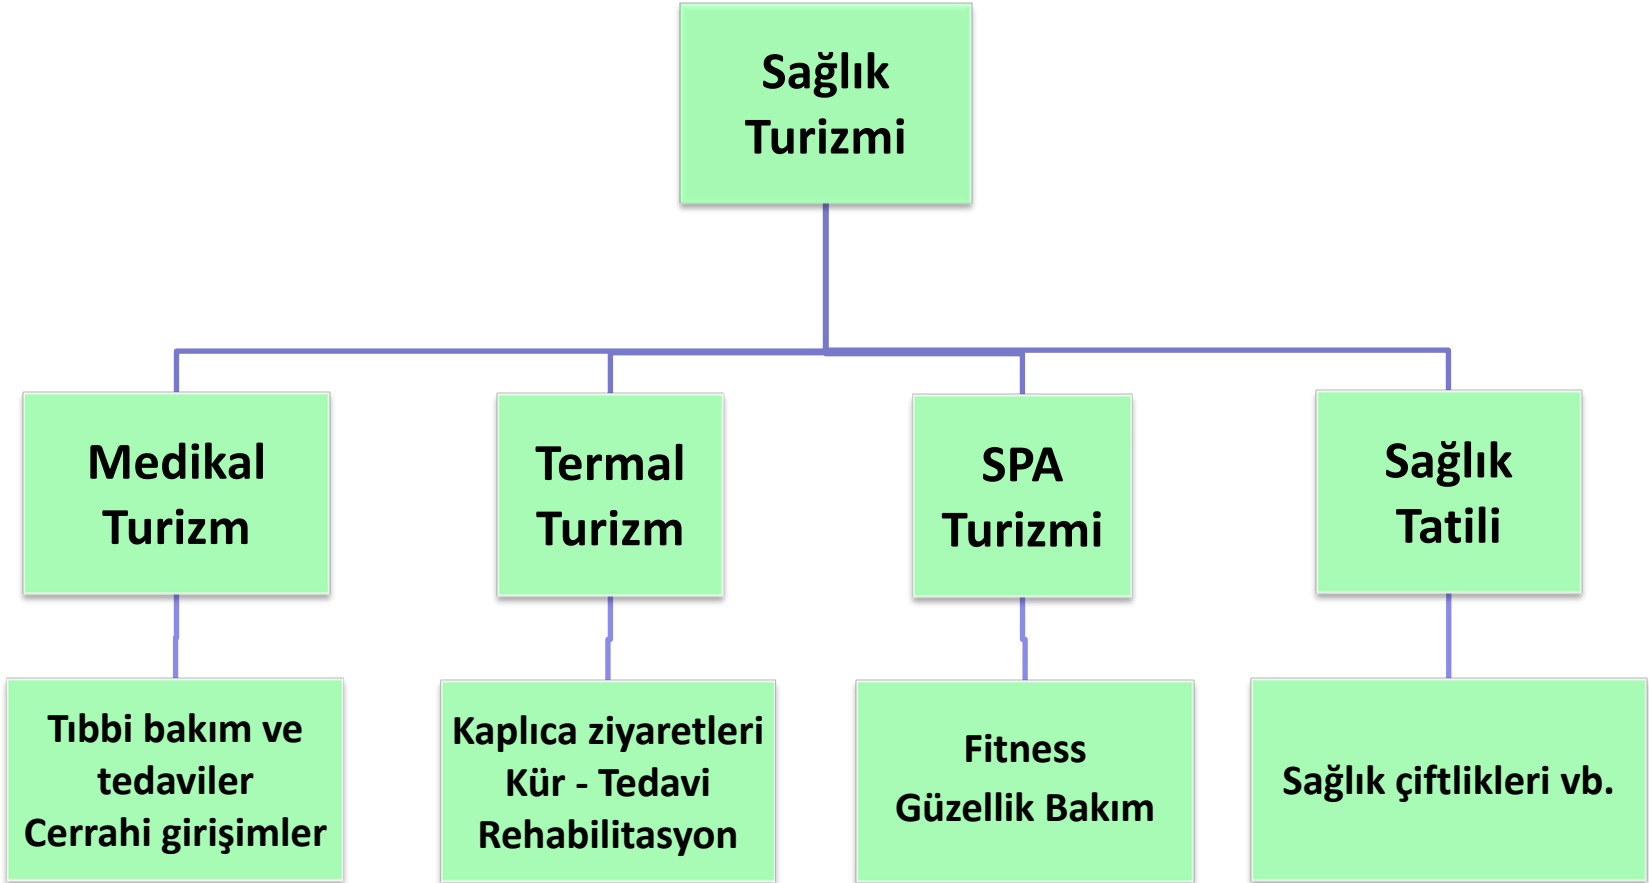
Sağlık Turizmi

Medikal Turizm

Termal Turizm

SPA Turizmi

Sağlık Tatili

Tıbbi bakım ve tedaviler
Cerrahi girişimler

Kaplıca ziyaretleri
Kür - Tedavi
Rehabilitasyon

Fitness
Güzellik Bakım

Sağlık çiftlikleri vb.